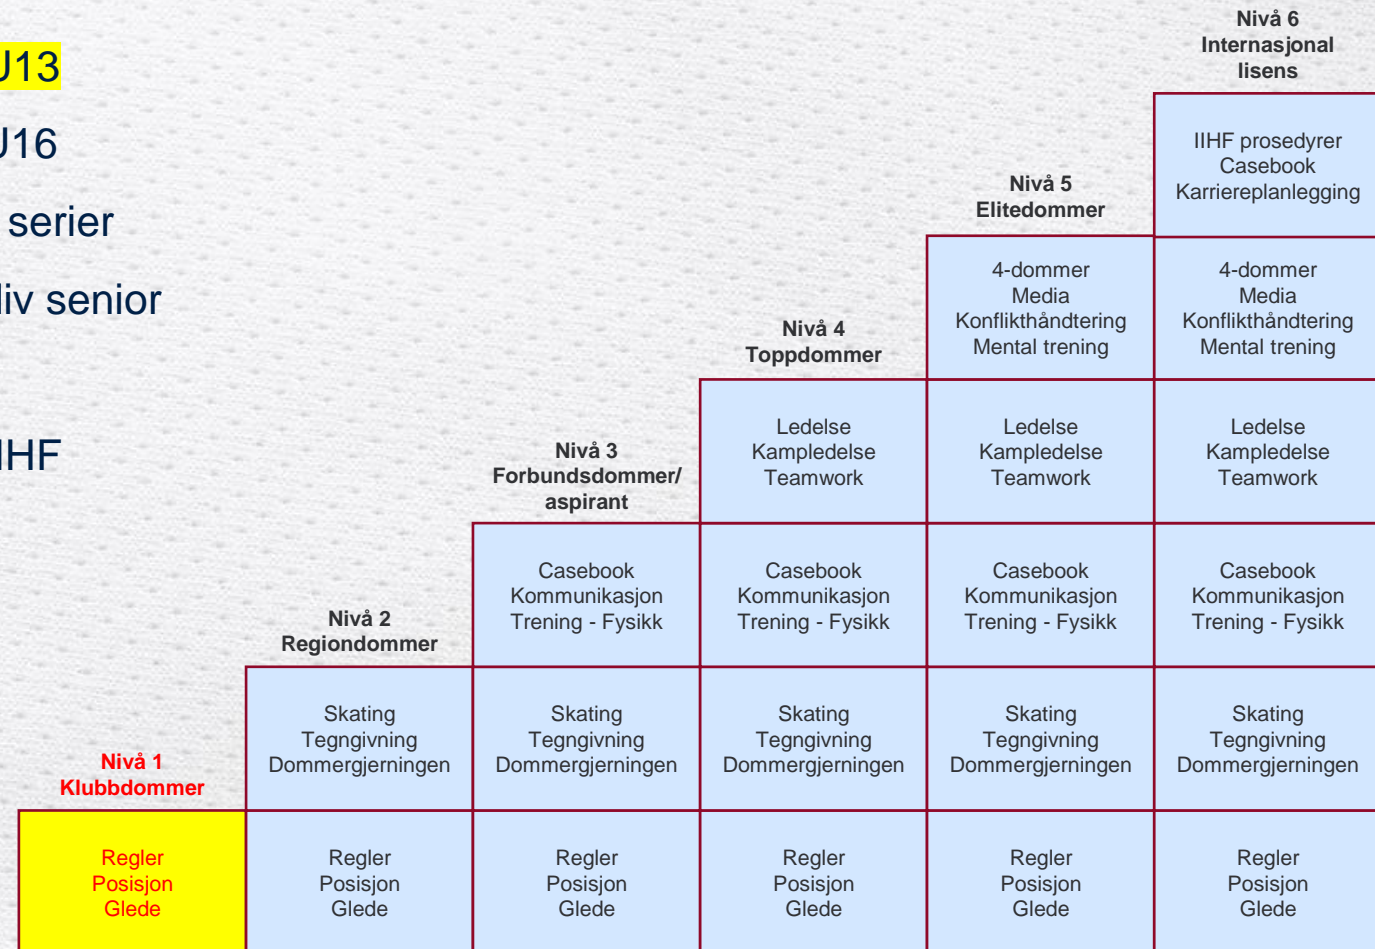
U13

U16

serier

liv senior

IHF

Nivå 6
Internasjonal
lisens

IIHF prosedyrer
Casebook
Karriereplanlegging

Nivå 5
Elitedommer

4-dommer
Media
Konflikthåndtering
Mental trening

4-dommer
Media
Konflikthåndtering
Mental trening

Nivå 4
Toppdommer

Ledelse
Kampledelse
Teamwork

Ledelse
Kampledelse
Teamwork

Ledelse
Kampledelse
Teamwork

Nivå 3
Forbundsdommer/
aspirant

Casebook
Kommunikasjon
Trening - Fysikk

Casebook
Kommunikasjon
Trening - Fysikk

Casebook
Kommunikasjon
Trening - Fysikk

Casebook
Kommunikasjon
Trening - Fysikk

Nivå 2
Regiondommer

Skating
Tegngivning
Dommergjerningen

Skating
Tegngivning
Dommergjerningen

Skating
Tegngivning
Dommergjerningen

Skating
Tegngivning
Dommergjerningen

Skating
Tegngivning
Dommergjerningen

Nivå 1
Klubbdommer

Regler
Posisjon
Glede

Regler
Posisjon
Glede

Regler
Posisjon
Glede

Regler
Posisjon
Glede

Regler
Posisjon
Glede

Regler
Posisjon
Glede